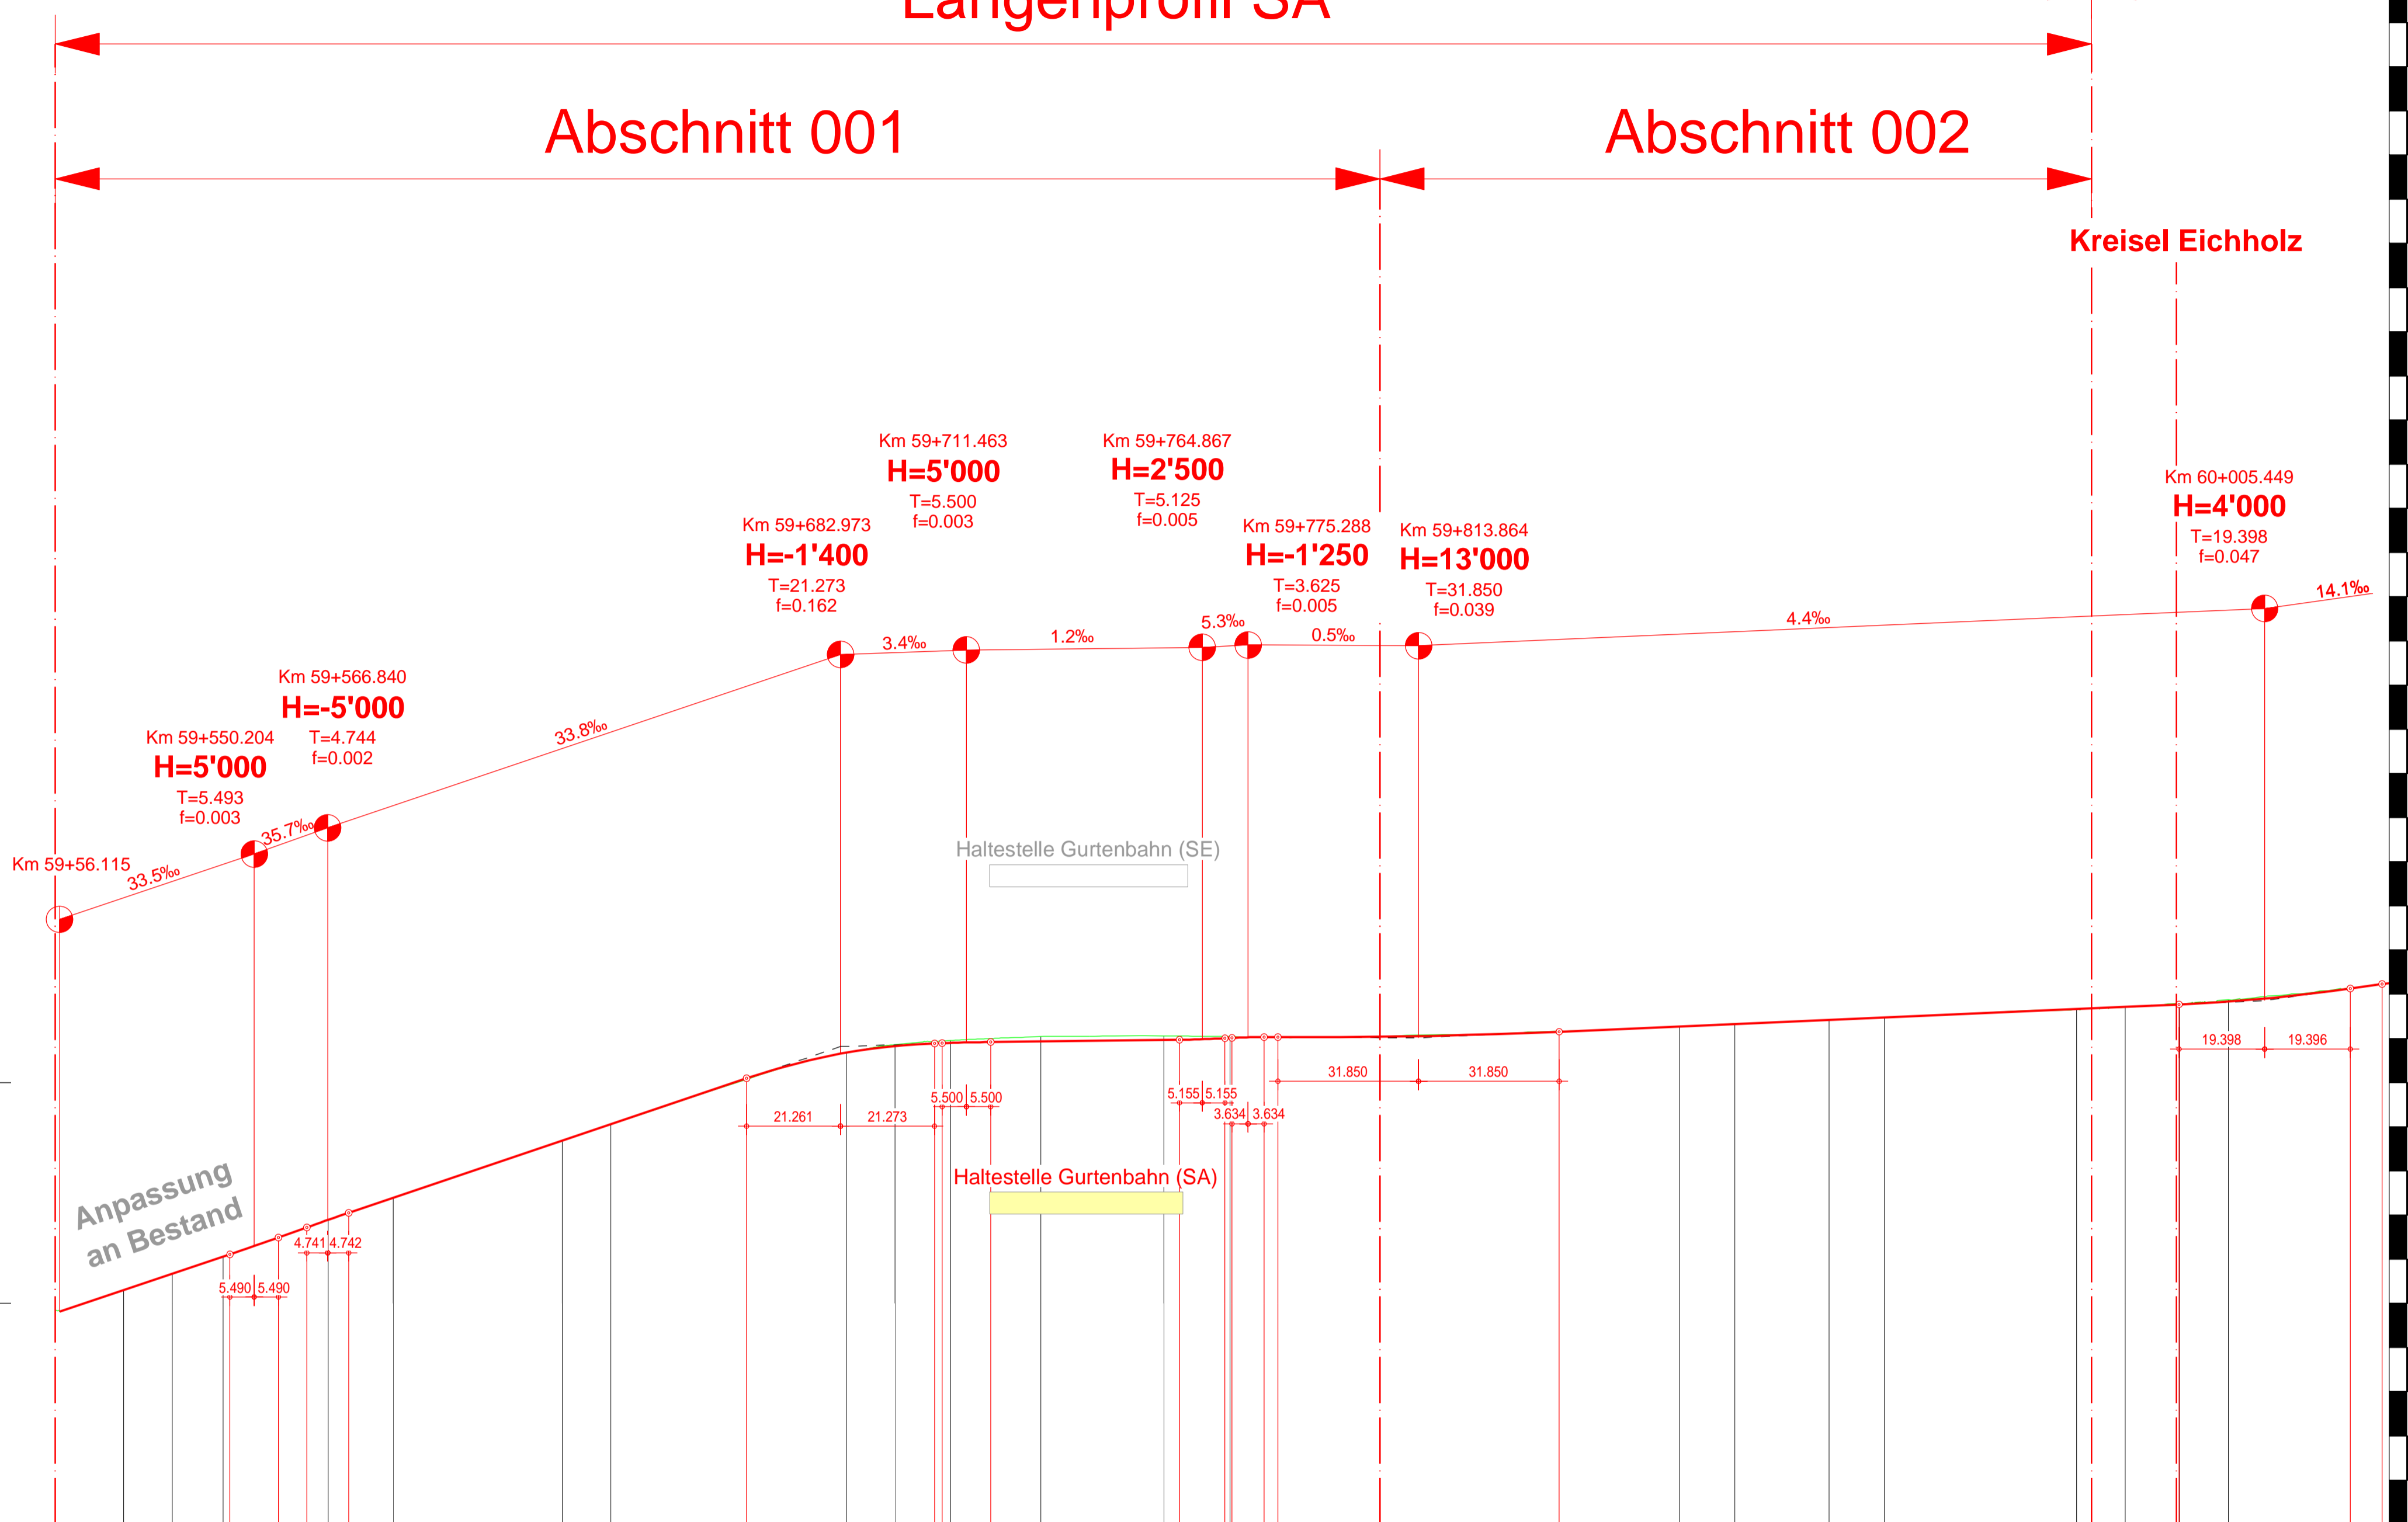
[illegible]

Abschnitt 001

Abschnitt 002

Kreisel Eichholz

Km 59+711.463
H=5'000
T=5.500
f=0.003

Km 59+764.867
H=2'500
T=5.125
f=0.005

Km 60+005.449
H=4'000
T=19.398
f=0.047

Km 59+682.973
H=-1'400
T=21.273
f=0.162

Km 59+775.288
H=-1'250
T=3.625
f=0.005

Km 59+813.864
H=13'000
T=31.850
f=0.039

14.1‰

4.4‰

5.3‰

3.4‰

1.2‰

0.5‰

Km 59+566.840
H=-5'000
T=4.744
f=0.002

Km 59+550.204
H=5'000
T=5.493
f=0.003

33.8‰

35.7‰

Km 59+56.115

33.5‰

Haltestelle Gurtenbahn (SE)

19.398 19.396

31.850 31.850

5.500 5.500

5.155 5.155

3.634 3.634

21.261 21.273

Haltestelle Gurtenbahn (SA)

Anpassung an Bestand

4.741 4.742

5.490 5.490